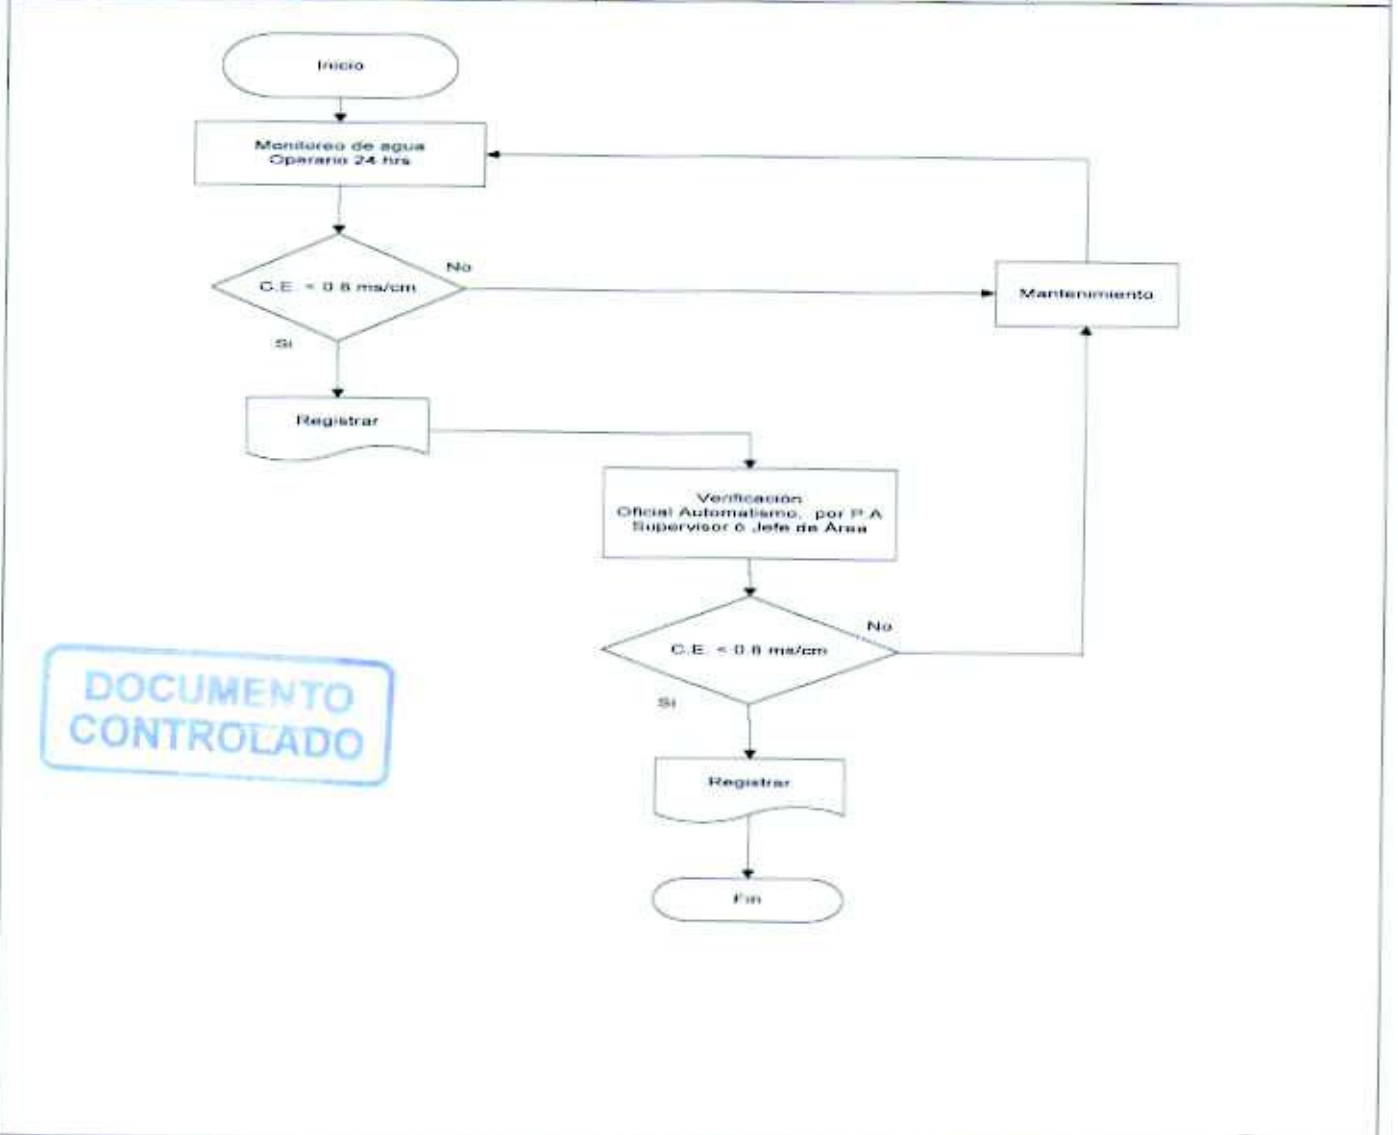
Inicio

Monitoreo de agua
Operario 24 hrs

C.E. < 0.8 ms/cm

No

Mantenimiento

Si

Registrar

Verificación
Oficial Automatismo, por P.A
Supervisor ó Jefe de Área

C.E. < 0.8 ms/cm

No

DOCUMENTO
CONTROLADO

Si

Registrar

Fin